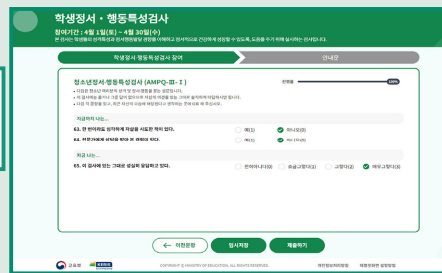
학생정서 · 행동특성검사

참여기간 : 4월 1일(토) ~ 4월 30일(수)

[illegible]

학생정서 행동특성검사 참여

안내문

청소년정서·행동특성검사 (AMPQ-Ⅲ-Ⅰ)

진행률

100%

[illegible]

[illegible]

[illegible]

지금부터 나는...

62. 한 번이라도 심각하게 자살을 시도한 적이 있다.

예(1)

아니오(0)

64. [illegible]

예(1)

아니오(0)

지금 나는...

65. 이 검사에 있는 그대로 성실히 응답하고 있다.

전혀아니다(0)

조금그렇다(1)

그렇다(2)

매우그렇다(3)

← 이전문항

임시저장

제출하기

교육부

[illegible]

COPYRIGHT © MINISTRY OF EDUCATION. ALL RIGHTS RESERVED.

개인정보처리방침

이용약관 설정방법